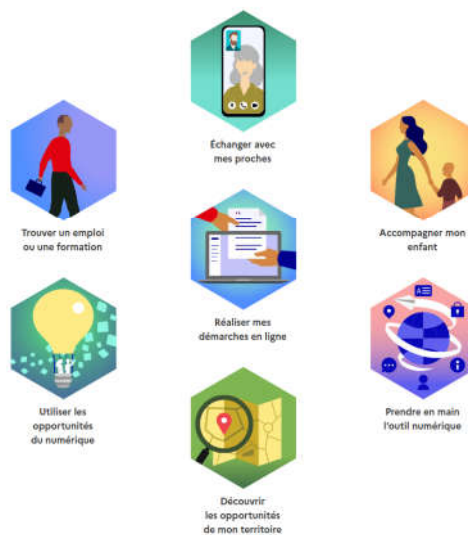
Échanger avec mes proches

Trouver un emploi ou une formation

Accompagner mon enfant

Réaliser mes démarches en ligne

Utiliser les opportunités du numérique

Prendre en main l'outil numérique

Découvrir les opportunités de mon territoire